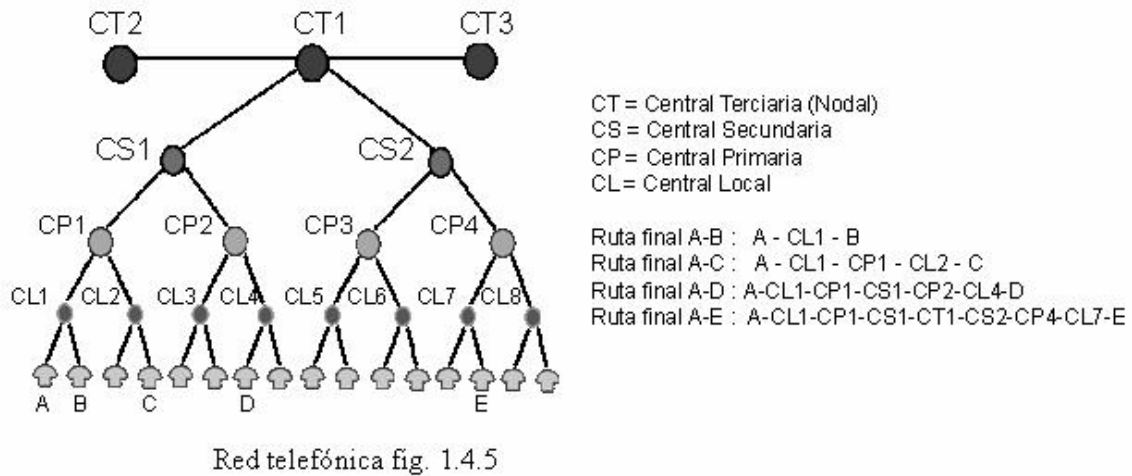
CT2 CT1 CT3

CS1 CS2

CP1 CP2 CP3 CP4

CL1 CL2 CL3 CL4 CL5 CL6 CL7 CL8

A B C D E

CT = Central Terciaria (Nodal)
CS = Central Secundaria
CP = Central Primaria
CL = Central Local

Ruta final A-B : A - CL1 - B
Ruta final A-C : A - CL1 - CP1 - CL2 - C
Ruta final A-D : A-CL1-CP1-CS1-CP2-CL4-D
Ruta final A-E : A-CL1-CP1-CS1-CT1-CS2-CP4-CL7-E

Red telefónica fig. 1.4.5